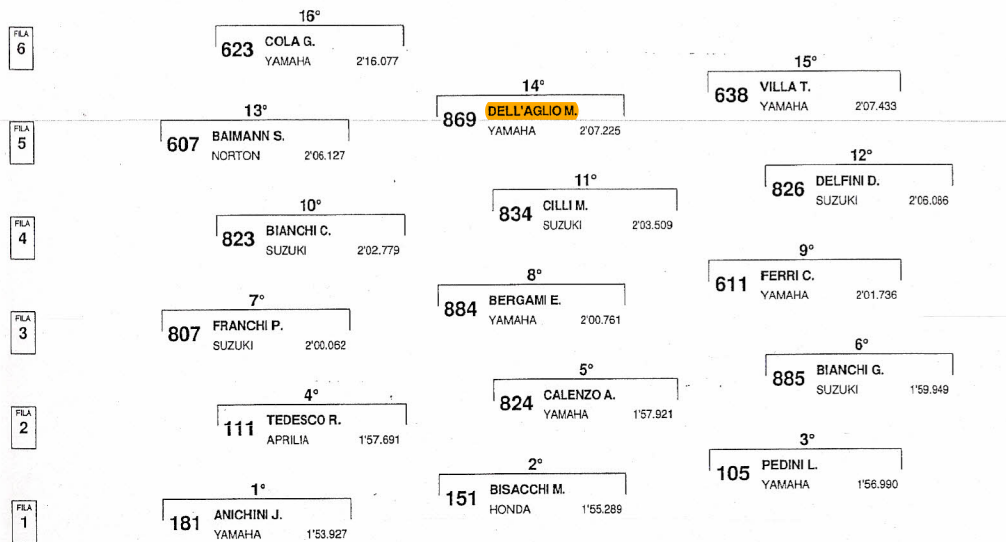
FILA 6

16°
623 COLA G.
YAMAHA 2'16.077

15°
638 VILLA T.
YAMAHA 2'07.433

14°
869 DELL'AGLIO M.
YAMAHA 2'07.225

FILA 5

13°
607 BAIMANN S.
NORTON 2'06.127

12°
826 DELFINI D.
SUZUKI 2'06.086

11°
834 CILLI M.
SUZUKI 2'03.509

FILA 4

10°
823 BIANCHI C.
SUZUKI 2'02.779

9°
611 FERRI C.
YAMAHA 2'01.736

8°
884 BERGAMI E.
YAMAHA 2'00.761

FILA 3

7°
807 FRANCHI P.
SUZUKI 2'00.062

6°
885 BIANCHI G.
SUZUKI 1'59.949

5°
824 CALENZO A.
YAMAHA 1'57.921

FILA 2

4°
111 TEDESCO R.
APRILIA 1'57.691

3°
105 PEDINI L.
YAMAHA 1'56.990

2°
151 BISACCHI M.
HONDA 1'55.289

FILA 1

1°
181 ANICHINI J.
YAMAHA 1'53.927